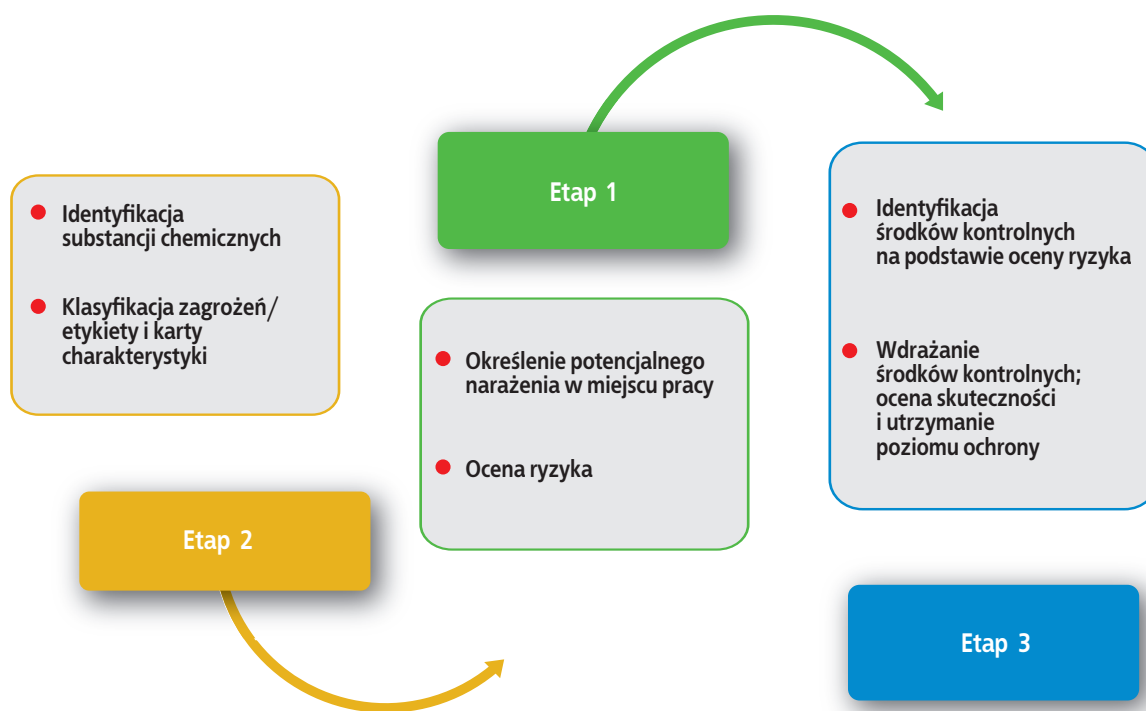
Etap 1

Identyfikacja substancji chemicznych

Klasyfikacja zagrożeń/ etykiety i karty charakterystyki

Określenie potencjalnego narażenia w miejscu pracy

Ocena ryzyka

Identyfikacja środków kontrolnych na podstawie oceny ryzyka

Wdrażanie środków kontrolnych; ocena skuteczności i utrzymanie poziomu ochrony

Etap 2

Etap 3